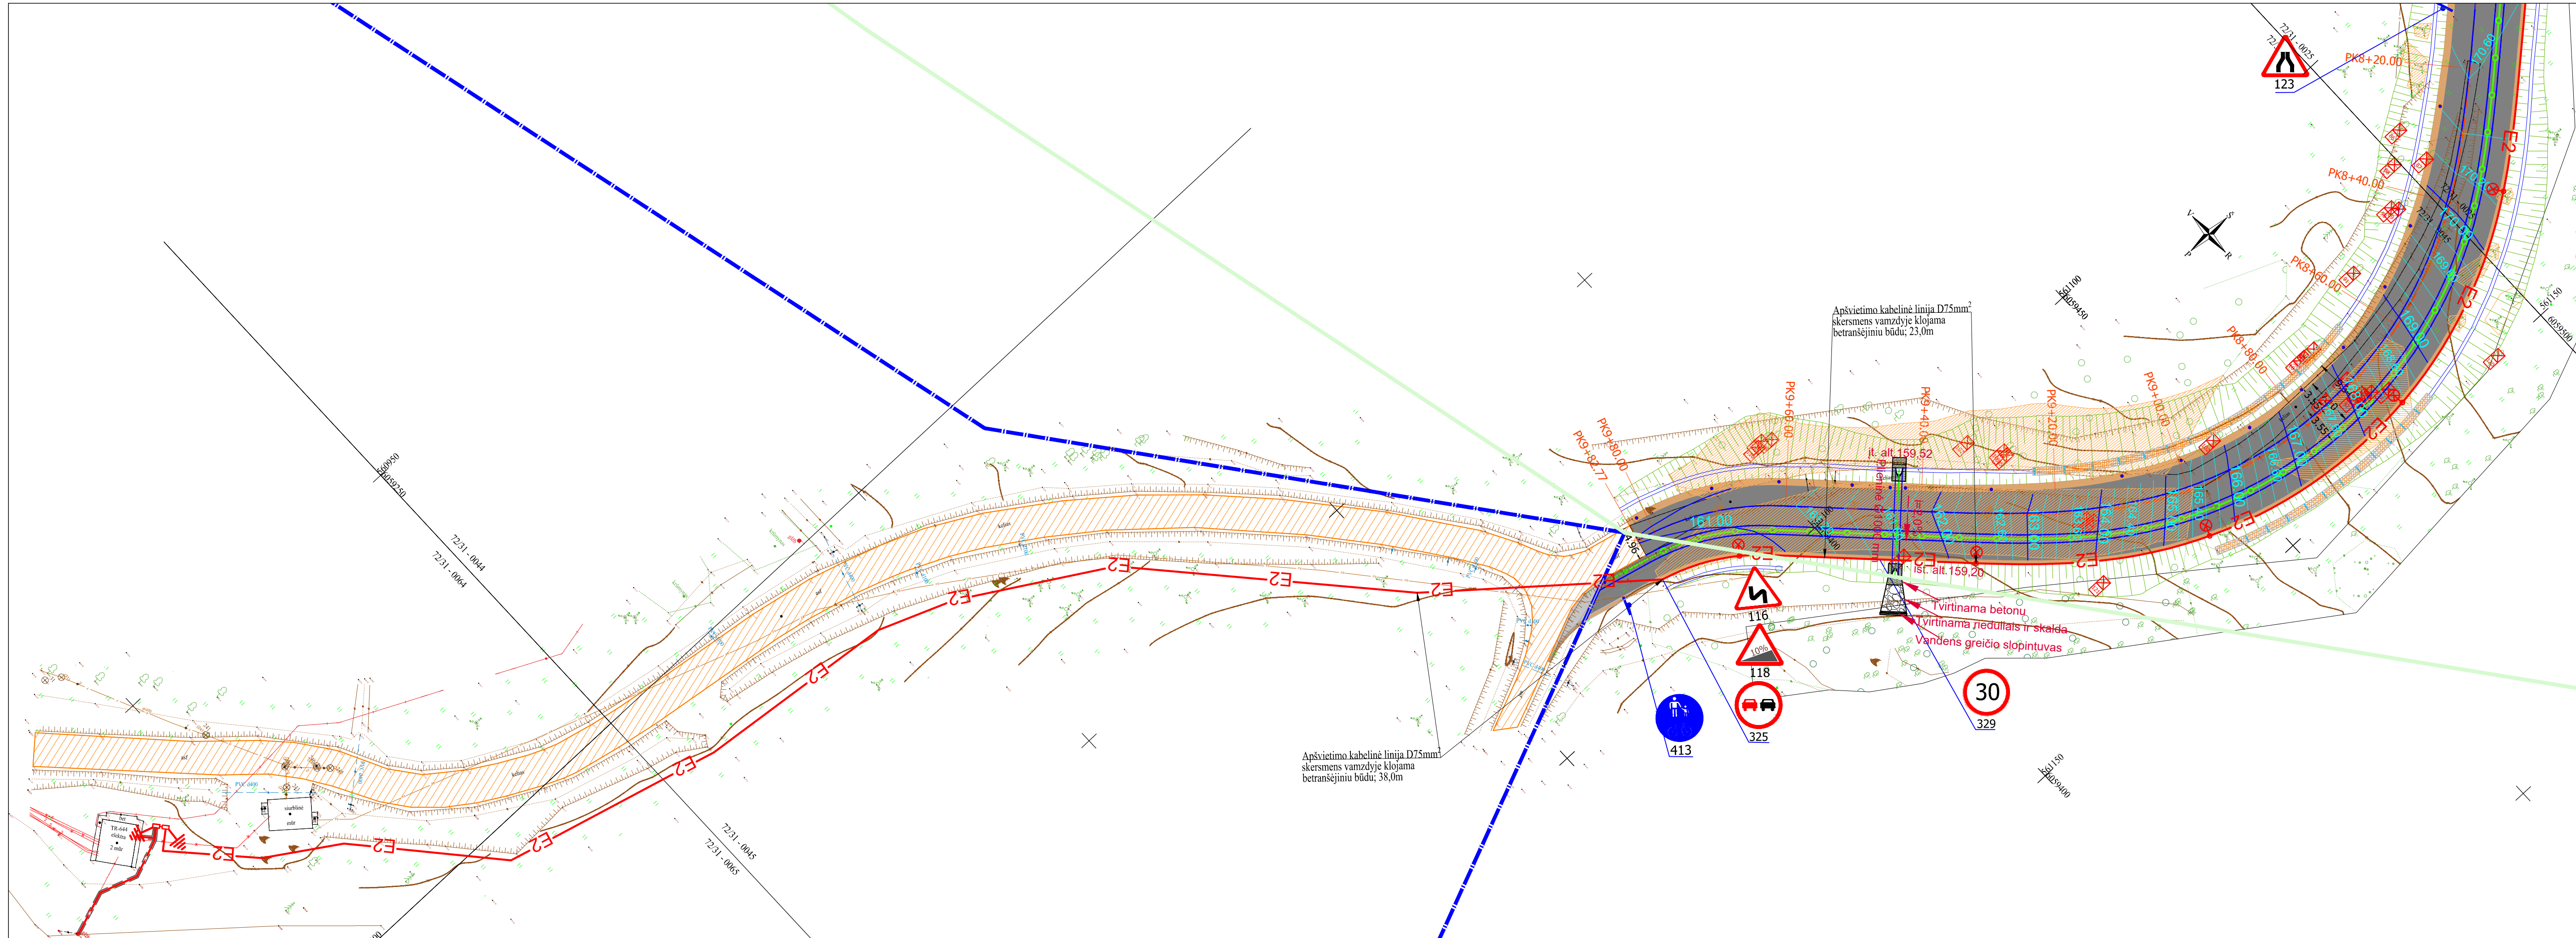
123
PK8+20.00
E2
PK8+40.00
PK8+60.00
PK8+80.00
PK9+00.00
PK9+20.00
PK9+40.00
PK9+60.00
PK9+80.00
PK9+82.77
Apšvietimo kabelinė linija D75mm² skersmens vamzdyje klojama betranšėjiniu būdu; 23,0m
Įt. alt. 159,52
Išt. alt. 159,20
Tvirtinama betonu
Tvirtinama riedulais ir skalda
Vandens greičio slopintuvas
116
118
10%
30
329
325
413
Apšvietimo kabelinė linija D75mm skersmens vamzdyje klojama betranšėjiniu būdu; 38,0m
E2
E2
E2
E2
E2
E2
E2
E2
72:31 - 0044
72:31 - 0064
72:31 - 0045
72:31 - 0065
72:31 - 0025
6059250
609950
6059450
561100
6059500
561150
6059400
561150
V
Š
P
R
TR-644